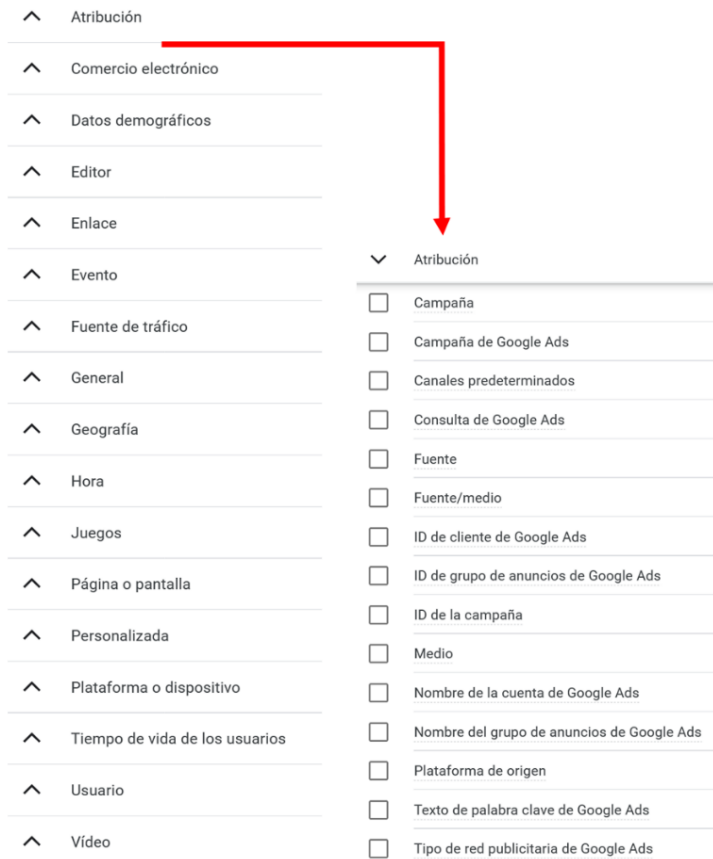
Atribución
Comercio electrónico
Datos demográficos
Editor
Enlace
Evento
Fuente de tráfico
General
Geografía
Hora
Juegos
Página o pantalla
Personalizada
Plataforma o dispositivo
Tiempo de vida de los usuarios
Usuario
Vídeo

Atribución
Campaña
Campaña de Google Ads
Canales predeterminados
Consulta de Google Ads
Fuente
Fuente/medio
ID de cliente de Google Ads
ID de grupo de anuncios de Google Ads
ID de la campaña
Medio
Nombre de la cuenta de Google Ads
Nombre del grupo de anuncios de Google Ads
Plataforma de origen
Texto de palabra clave de Google Ads
Tipo de red publicitaria de Google Ads